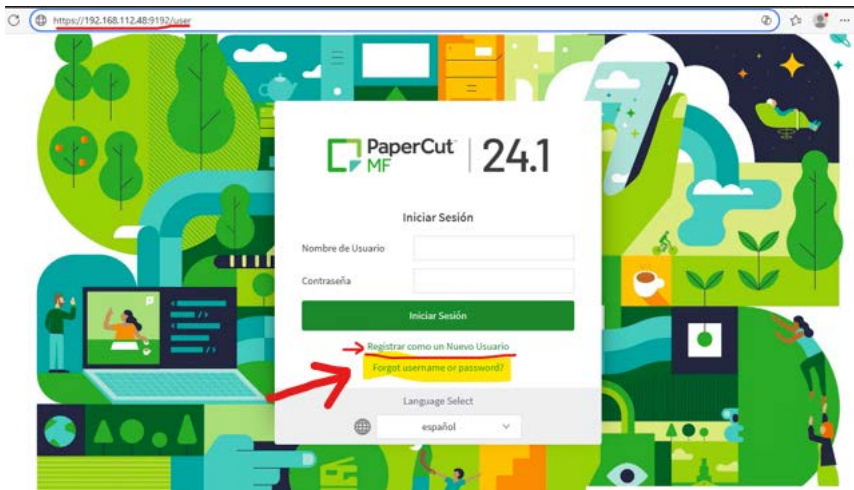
https://192.168.112.48:9192/user

PaperCut MF | 24.1

Iniciar Sesión

Nombre de Usuario

Contraseña

Iniciar Sesión

Registrar como un Nuevo Usuario

Forgot username or password?

Language Select

español